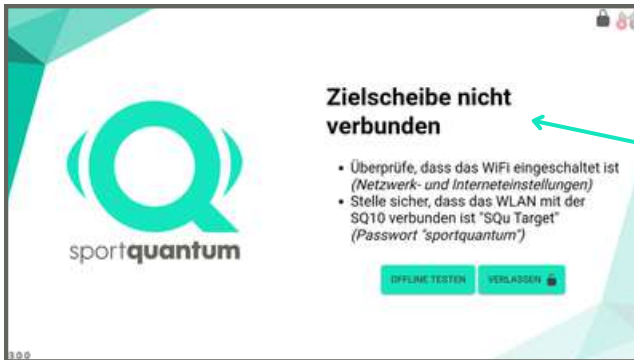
sportquantum

Zielscheibe nicht verbunden

• Überprüfe, dass das WiFi eingeschaltet ist (Netzwerk- und Interneteinstellungen)
• Stelle sicher, dass das WLAN mit der SQ10 verbunden ist "SQu Target" (Passwort "sportquantum")

OFFLINE TESTEN

VERLASSEN